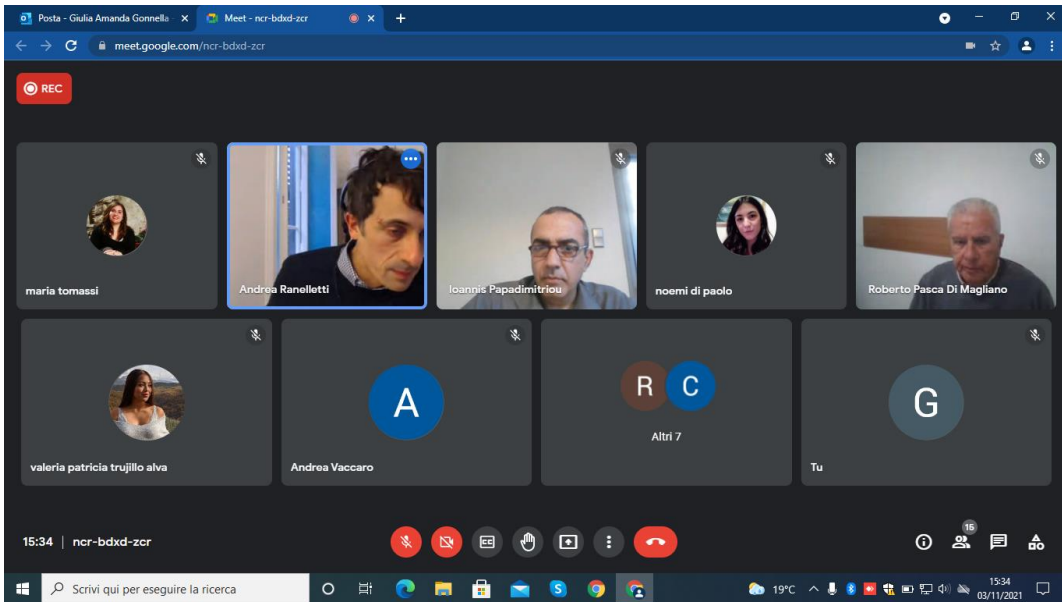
Posta - Giulia Amanda Gonnella ×
Meet - ncr-bdxd-zcr ×
+

meet.google.com/ncr-bdxd-zcr

REC

maria tomassi

Andrea Ranelletti

Ioannis Papadimitriou

noemi di paolo

Roberto Pasca Di Magliano

valeria patricia trujillo alva

A

Andrea Vaccaro

R C

Altri 7

G

Tu

15:34 | ncr-bdxd-zcr

15

Scrivi qui per eseguire la ricerca

19°C

15:34
03/11/2021